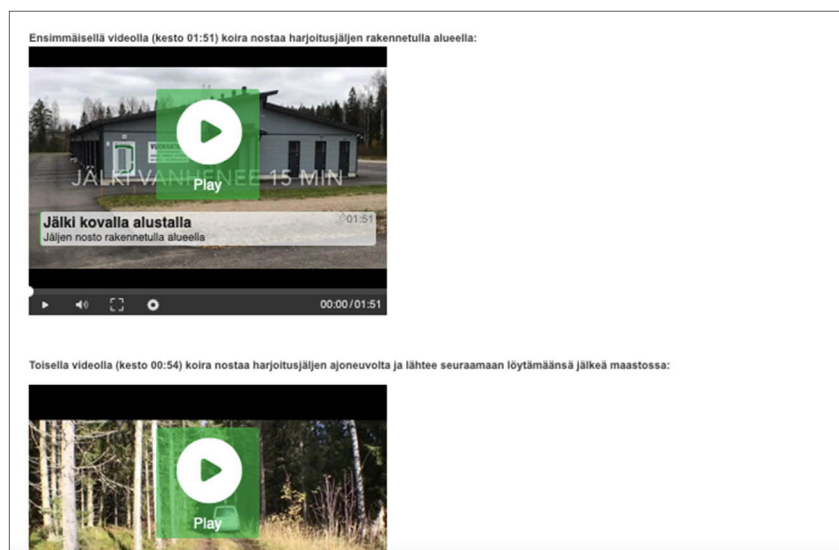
Ensimmäisellä videolla (kesto 01:51) koira nostaa harjoitusjäljen rakennetulla alueella:

JÄLKI VANHENEE 15 MIN

Play

Jälki kovalla alustalla

Jäljen nosto rakennetulla alueella

01:51

00:00 / 01:51

Toisella videolla (kesto 00:54) koira nostaa harjoitusjäljen ajoneuvolta ja lähtee seuraamaan löytämäänsä jälkeä maastossa:

Play